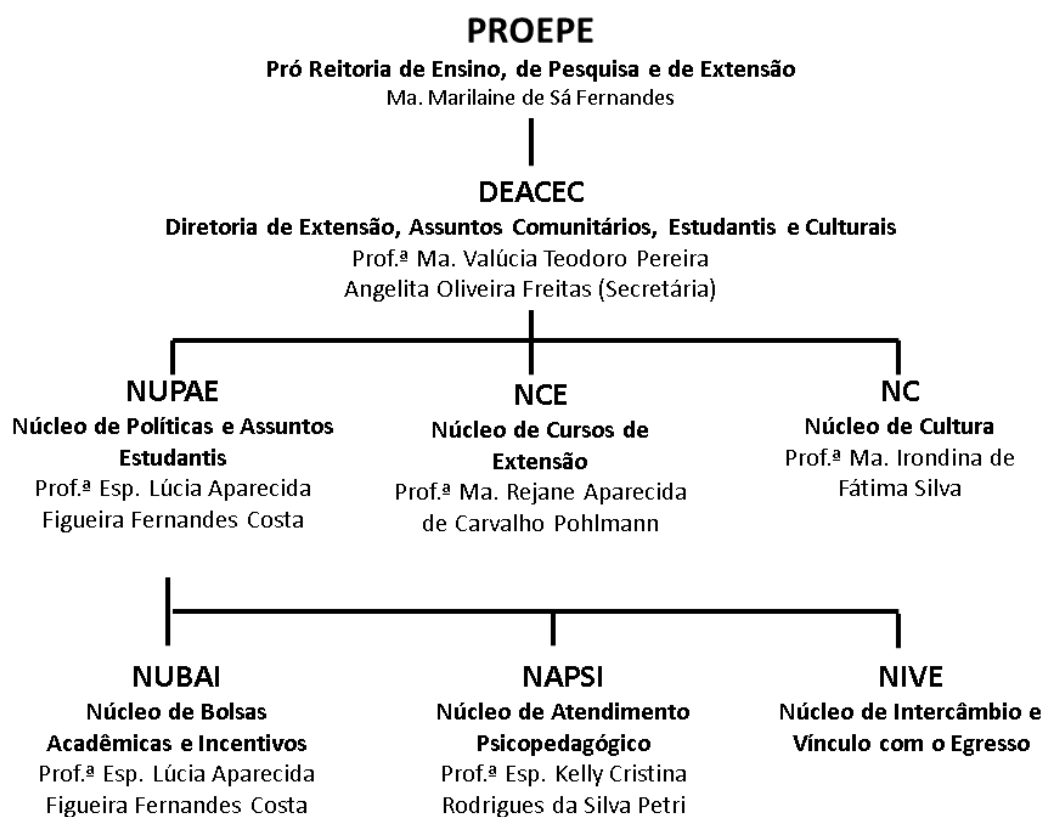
PROEPE
Pró Reitoria de Ensino, de Pesquisa e de Extensão
Ma. Marilaine de Sá Fernandes

DEACEC
Diretoria de Extensão, Assuntos Comunitários, Estudantis e Culturais
Prof.ª Ma. Valúcia Teodoro Pereira
Angelita Oliveira Freitas (Secretária)

NUPAE
Núcleo de Políticas e Assuntos Estudantis
Prof.ª Esp. Lúcia Aparecida Figueira Fernandes Costa

NCE
Núcleo de Cursos de Extensão
Prof.ª Ma. Rejane Aparecida de Carvalho Pohlmann

NC
Núcleo de Cultura
Prof.ª Ma. Irondina de Fátima Silva

NUBAI
Núcleo de Bolsas Acadêmicas e Incentivos
Prof.ª Esp. Lúcia Aparecida Figueira Fernandes Costa

NAPSI
Núcleo de Atendimento Psicopedagógico
Prof.ª Esp. Kelly Cristina Rodrigues da Silva Petri

NIVE
Núcleo de Intercâmbio e Vínculo com o Egresso